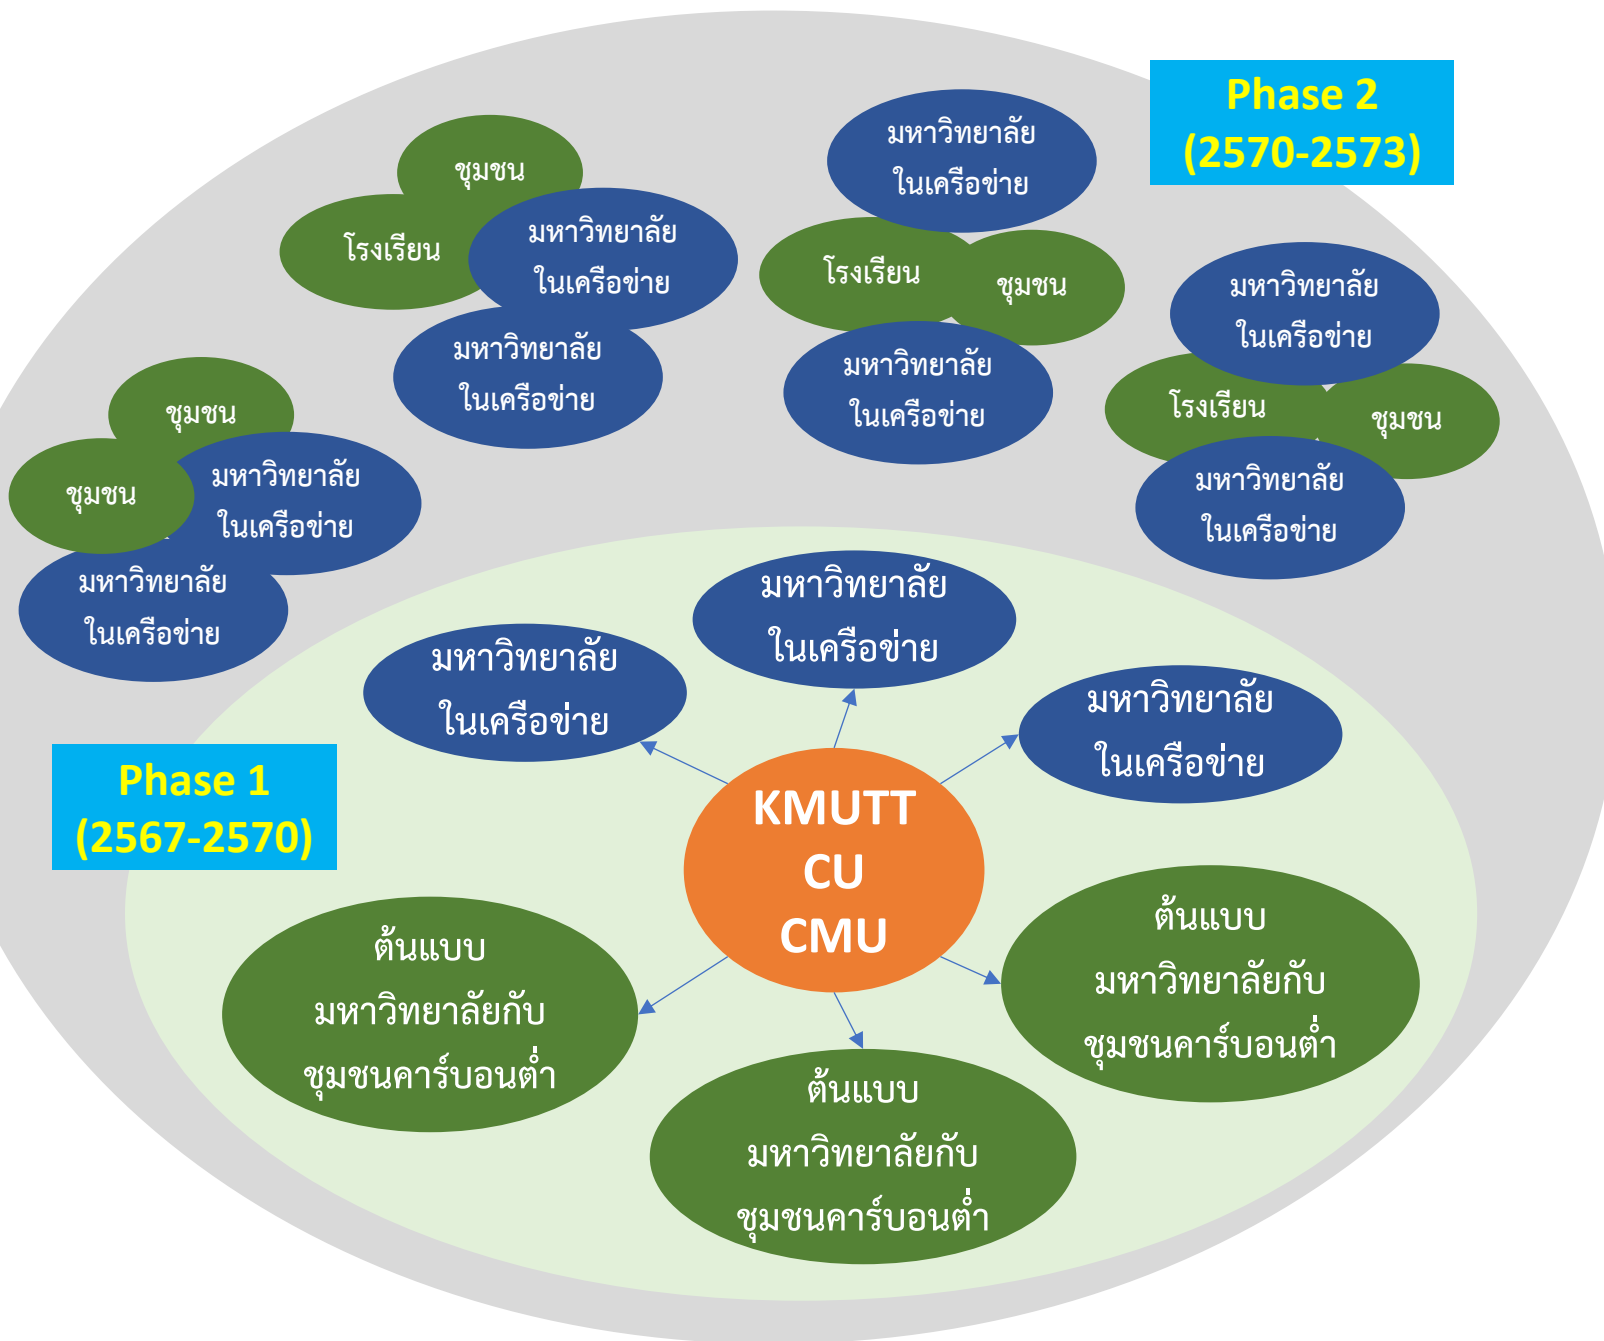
Phase 2
(2570-2573)

ชุมชน

โรงเรียน

มหาวิทยาลัย ในเครือข่าย

มหาวิทยาลัย ในเครือข่าย

มหาวิทยาลัย ในเครือข่าย

โรงเรียน

ชุมชน

มหาวิทยาลัย ในเครือข่าย

มหาวิทยาลัย ในเครือข่าย

โรงเรียน

ชุมชน

มหาวิทยาลัย ในเครือข่าย

ชุมชน

ชุมชน

มหาวิทยาลัย ในเครือข่าย

มหาวิทยาลัย ในเครือข่าย

มหาวิทยาลัย ในเครือข่าย

มหาวิทยาลัย ในเครือข่าย

มหาวิทยาลัย ในเครือข่าย

Phase 1
(2567-2570)

KMUTT
CU
CMU

ต้นแบบ มหาวิทยาลัยกับ ชุมชนคาร์บอนต่ำ

ต้นแบบ มหาวิทยาลัยกับ ชุมชนคาร์บอนต่ำ

ต้นแบบ มหาวิทยาลัยกับ ชุมชนคาร์บอนต่ำ